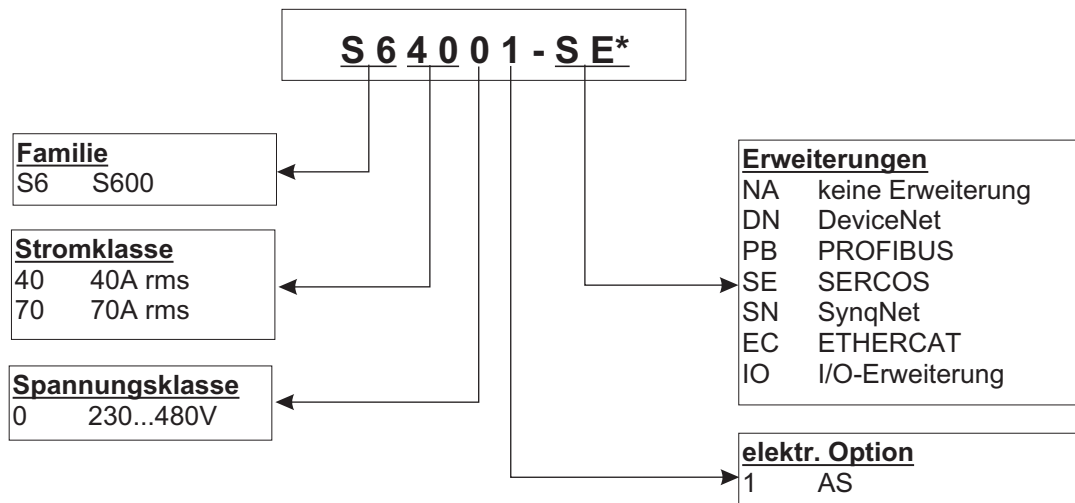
S 6 4 0 0 1 - S E*

Familie
S6 S600

Stromklasse
40 40A rms
70 70A rms

Spannungsklasse
0 230...480V

Erweiterungen
NA keine Erweiterung
DN DeviceNet
PB PROFIBUS
SE SERCOS
SN SynqNet
EC ETHERCAT
IO I/O-Erweiterung

elektr. Option
1 AS